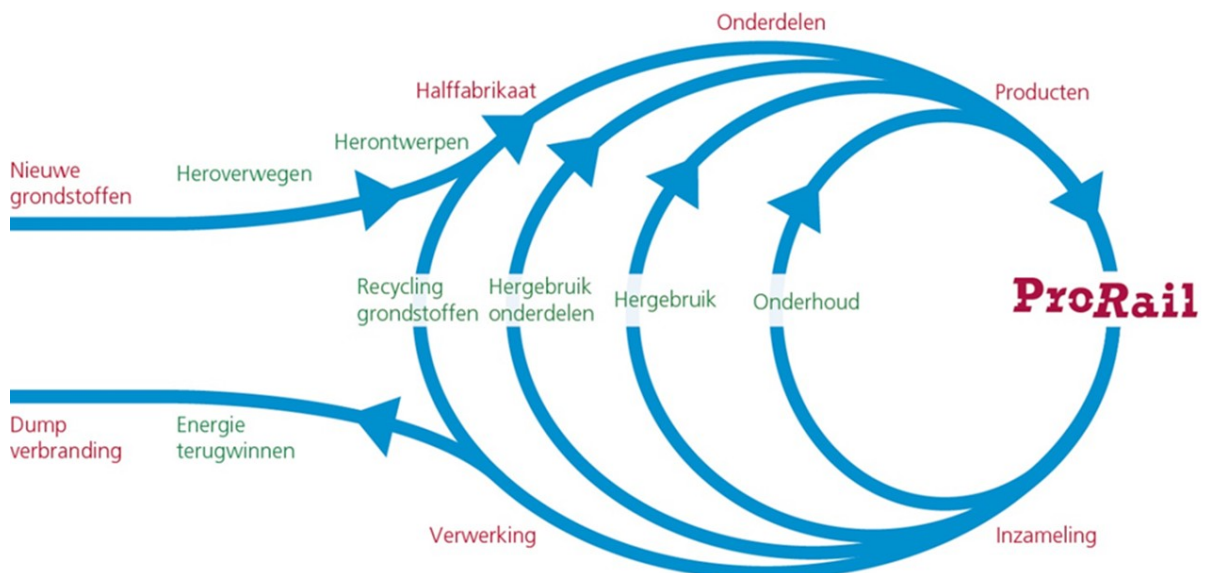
Onderdelen

Halffabrikaat

Producten

Herontwerpen

Nieuwe grondstoffen

Heroverwegen

Recycling grondstoffen

Hergebruik onderdelen

Hergebruik

Onderhoud

ProRail

Dump verbranding

Energie terugwinnen

Verwerking

Inzameling